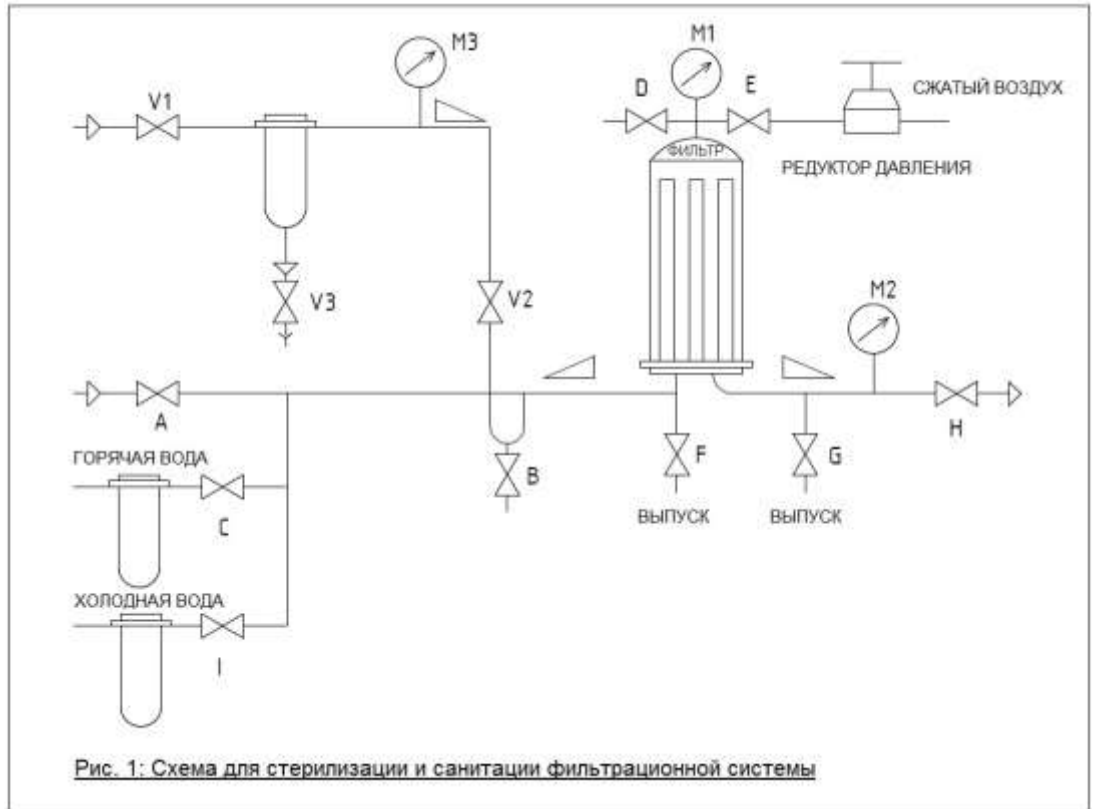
M3

M1

V1

D

E

СЖАТЫЙ ВОЗДУХ

ФИЛЬТР

РЕДУКТОР ДАВЛЕНИЯ

V3

V2

M2

A

H

ГОРЯЧАЯ ВОДА

B

F

G

C

ВЫПУСК

ВЫПУСК

ХОЛОДНАЯ ВОДА

I

Рис. 1: Схема для стерилизации и санитации фильтрационной системы